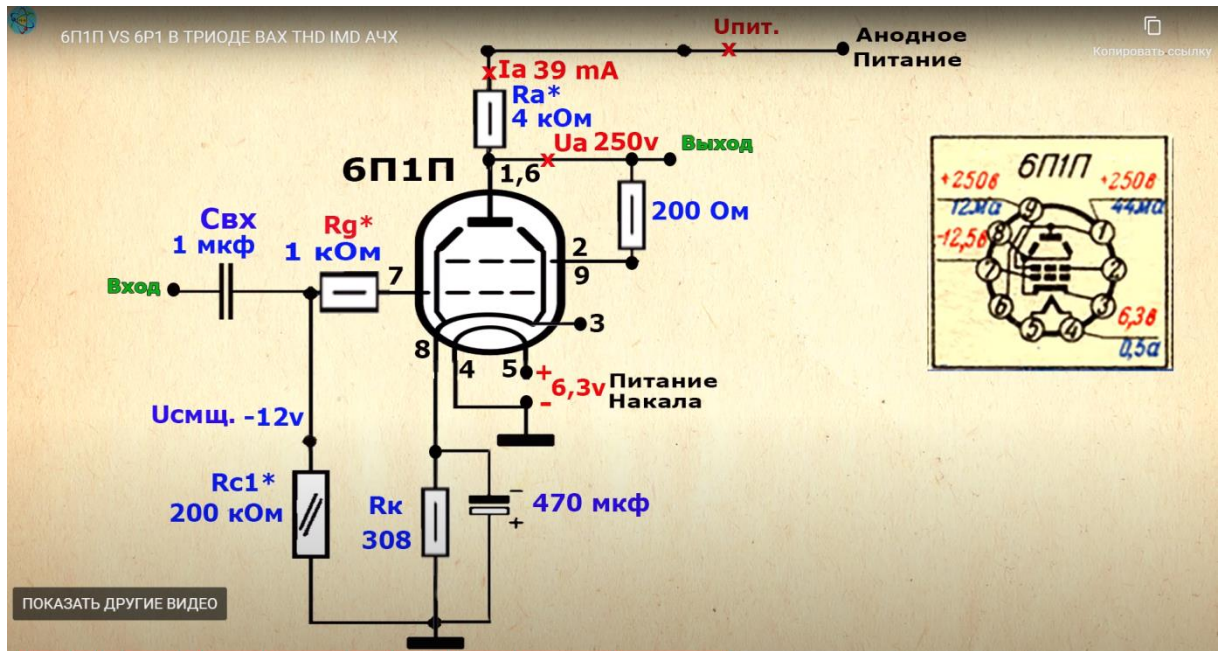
6П1П VS 6Р1 В ТРИОДЕ ВАХ THD IMD АЧХ

Копировать ссылку

Uпит.

Анодное Питание

Ia 39 mA

Ra*
4 кОм

Ua 250v

Выход

6П1П

1,6

200 Ом

Свх
1 мкф

Rg*
1 кОм

Вход

7

2

9

3

8

4

5

+

6,3v

Питание Накала

-

Uсмщ. -12v

Rc1*
200 кОм

Rк
308

470 мкф

6П1П

+250в

+250в

12ма

44ма

-12,5в

6,3в

0,5а

ПОКАЗАТЬ ДРУГИЕ ВИДЕО